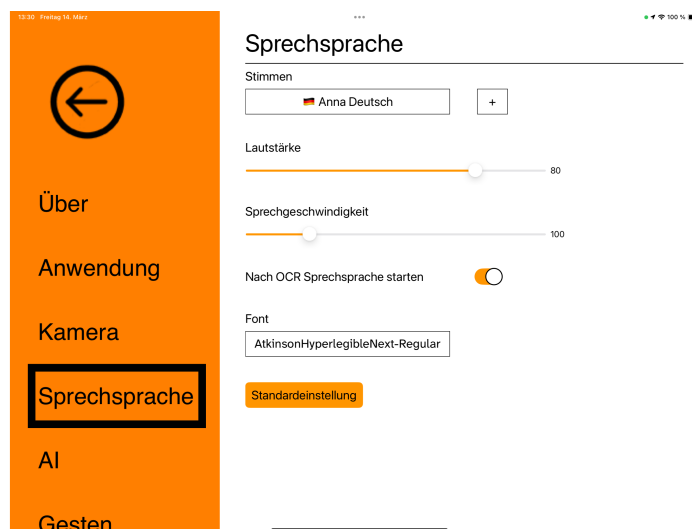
13:30 Freitag 14. März

100 %

Über

Anwendung

Kamera

Sprechsprache

AI

Gesten

Sprechsprache

Stimmen

Anna Deutsch

+

Lautstärke

80

Sprechgeschwindigkeit

100

Nach OCR Sprechsprache starten

Font

AtkinsonHyperlegibleNext-Regular

Standardeinstellung